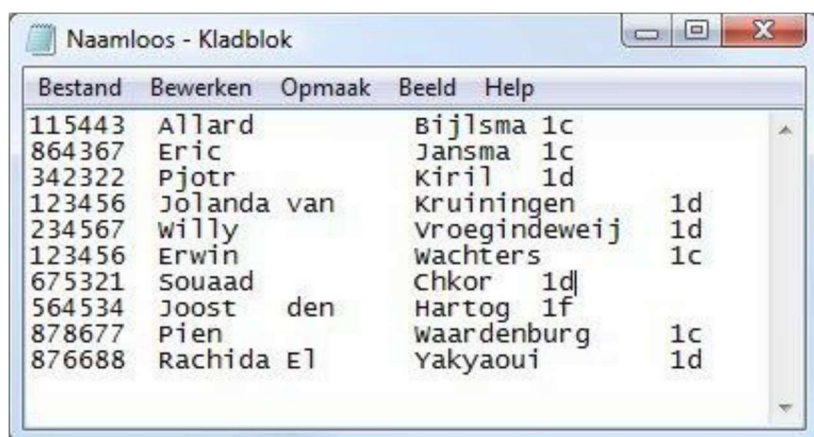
Naamloos - Kladblok

Bestand Bewerken Opmaak Beeld Help

115443 Allard Bijlsma 1c
864367 Eric Jansma 1c
342322 Pjotr Kiril 1d
123456 Jolanda van Kruiningen 1d
234567 Willy Vroegindeweij 1d
123456 Erwin Wachters 1c
675321 Souaad Chkor 1d
564534 Joost den Hartog 1f
878677 Pien Waardenburg 1c
876688 Rachida El Yakyaoui 1d